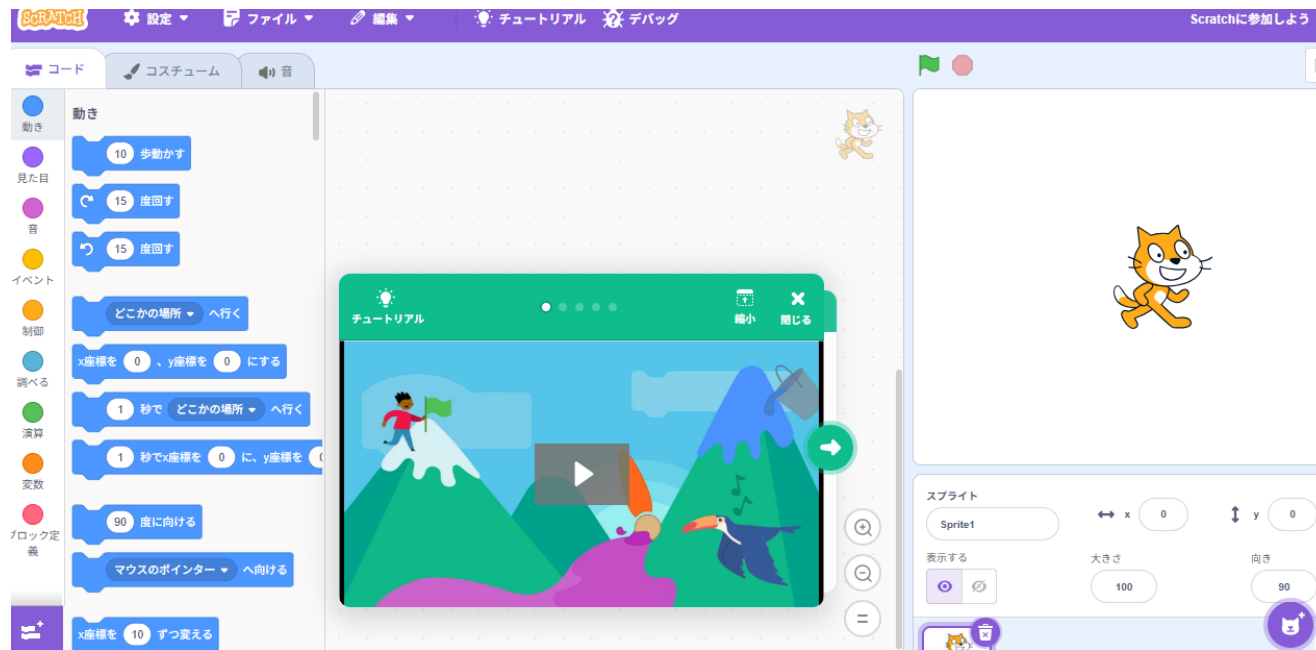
SCRATCH 設定 ファイル 編集 チュートリアル デバッグ Scratchに参加しよう

コード コスチューム 音

動き
見た目
音
イベント
制御
調べる
演算
変数
ブロック定義

動き
10 歩動かす
15 度回す
15 度回す
どこかの場所 へ行く
x座標を 0 、y座標を 0 にする
1 秒で どこかの場所 へ行く
1 秒でx座標を 0 に、y座標を 0
90 度に向ける
マウスのポインター へ向ける
x座標を 10 ずつ変える

チュートリアル 縮小 閉じる

スプライト
Sprite1
x 0
y 0
表示する
大きさ
100
向き
90